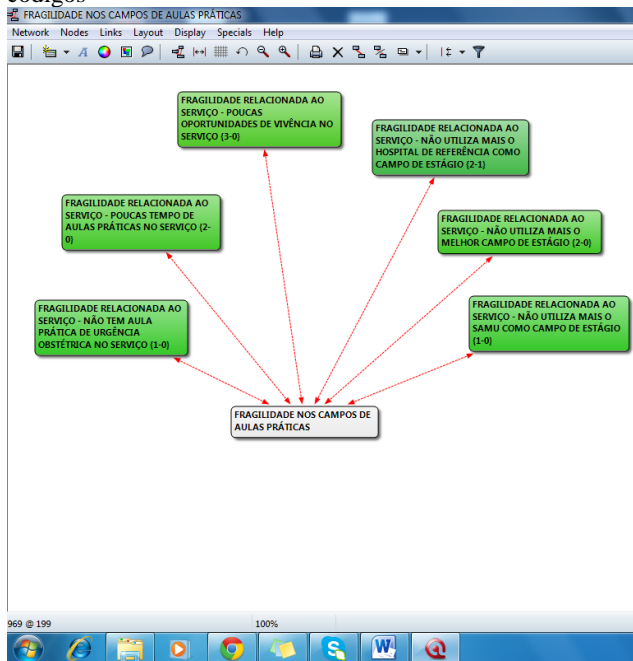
códigos

FRAGILIDADE NOS CAMPOS DE AULAS PRÁTICAS

Network Nodes Links Layout Display Specials Help

FRAGILIDADE RELACIONADA AO SERVIÇO - POUCAS OPORTUNIDADES DE VIVÊNCIA NO SERVIÇO (3-0)

FRAGILIDADE RELACIONADA AO SERVIÇO - NÃO UTILIZA MAIS O HOSPITAL DE REFERÊNCIA COMO CAMPO DE ESTÁGIO (2-1)

FRAGILIDADE RELACIONADA AO SERVIÇO - POUCAS TEMPO DE AULAS PRÁTICAS NO SERVIÇO (2-0)

FRAGILIDADE RELACIONADA AO SERVIÇO - NÃO UTILIZA MAIS O MELHOR CAMPO DE ESTÁGIO (2-0)

FRAGILIDADE RELACIONADA AO SERVIÇO - NÃO TEM AULA PRÁTICA DE URGÊNCIA OBSTÉTRICA NO SERVIÇO (1-0)

FRAGILIDADE RELACIONADA AO SERVIÇO - NÃO UTILIZA MAIS O SAMU COMO CAMPO DE ESTÁGIO (1-0)

FRAGILIDADE NOS CAMPOS DE AULAS PRÁTICAS

969 @ 199

100%